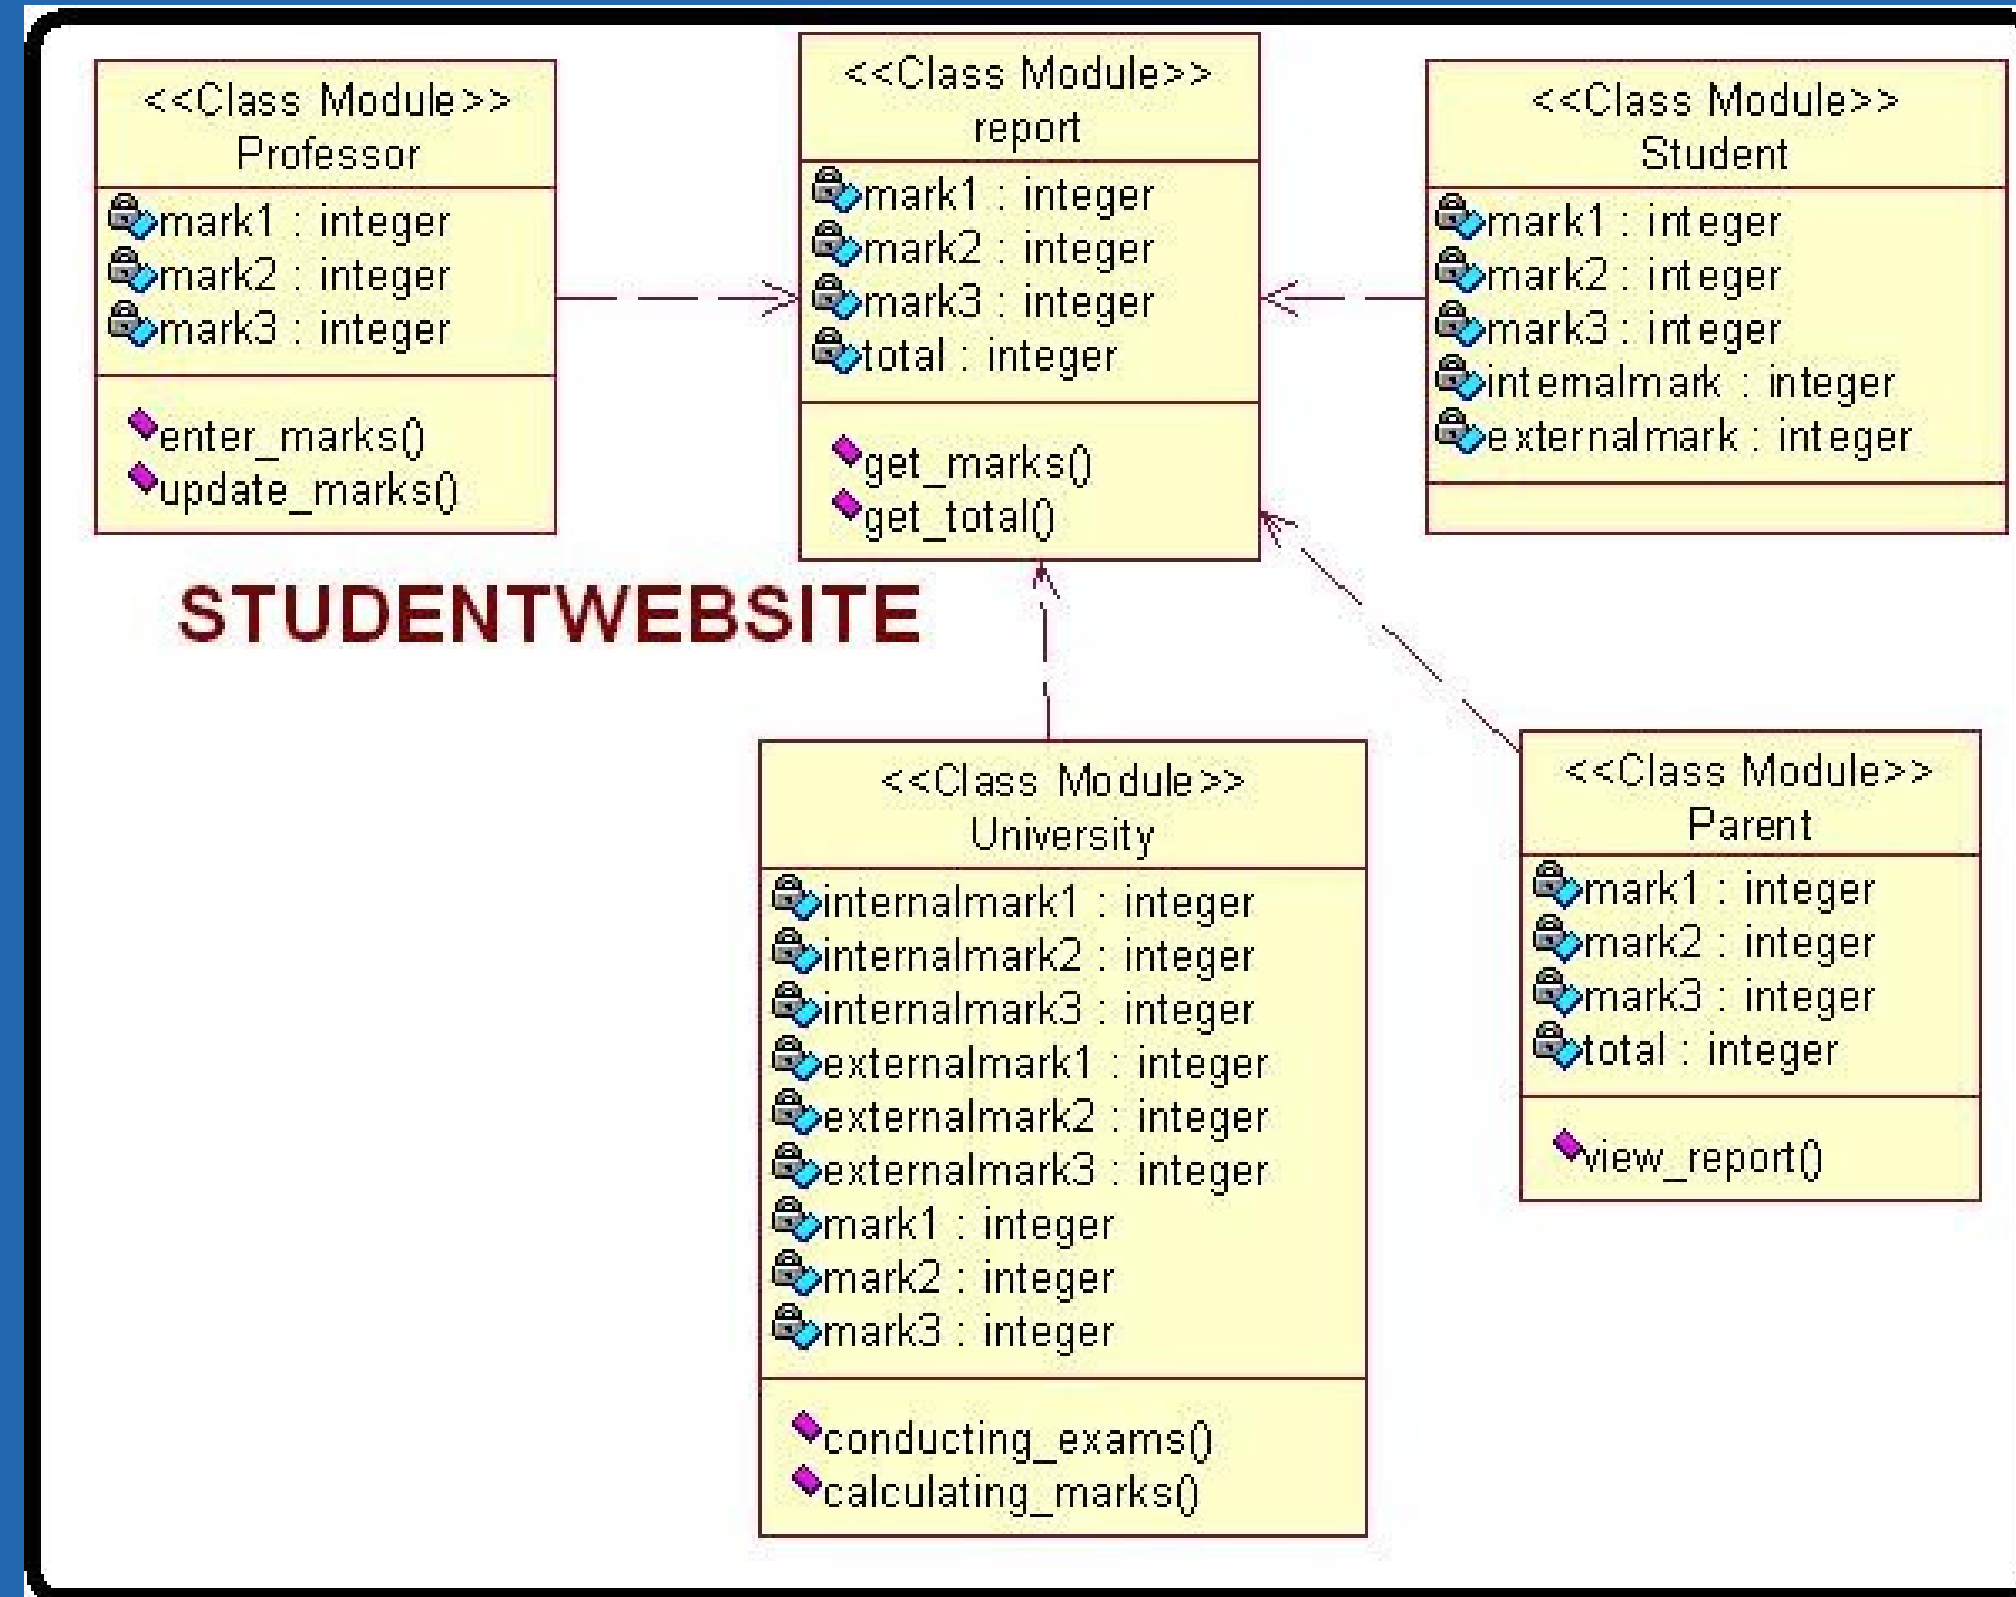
<<Class Module>>
Professor

mark1 : integer
mark2 : integer
mark3 : integer

enter_marks()
update_marks()

<<Class Module>>
report

mark1 : integer
mark2 : integer
mark3 : integer
total : integer

get_marks()
get_total()

<<Class Module>>
Student

mark1 : integer
mark2 : integer
mark3 : integer
intemalmark : integer
externalmark : integer

STUDENTWEBSITE

<<Class Module>>
University

internalmark1 : integer
internalmark2 : integer
internalmark3 : integer
externalmark1 : integer
externalmark2 : integer
externalmark3 : integer
mark1 : integer
mark2 : integer
mark3 : integer

conducting_exams()
calculating_marks()

<<Class Module>>
Parent

mark1 : integer
mark2 : integer
mark3 : integer
total : integer

view_report()